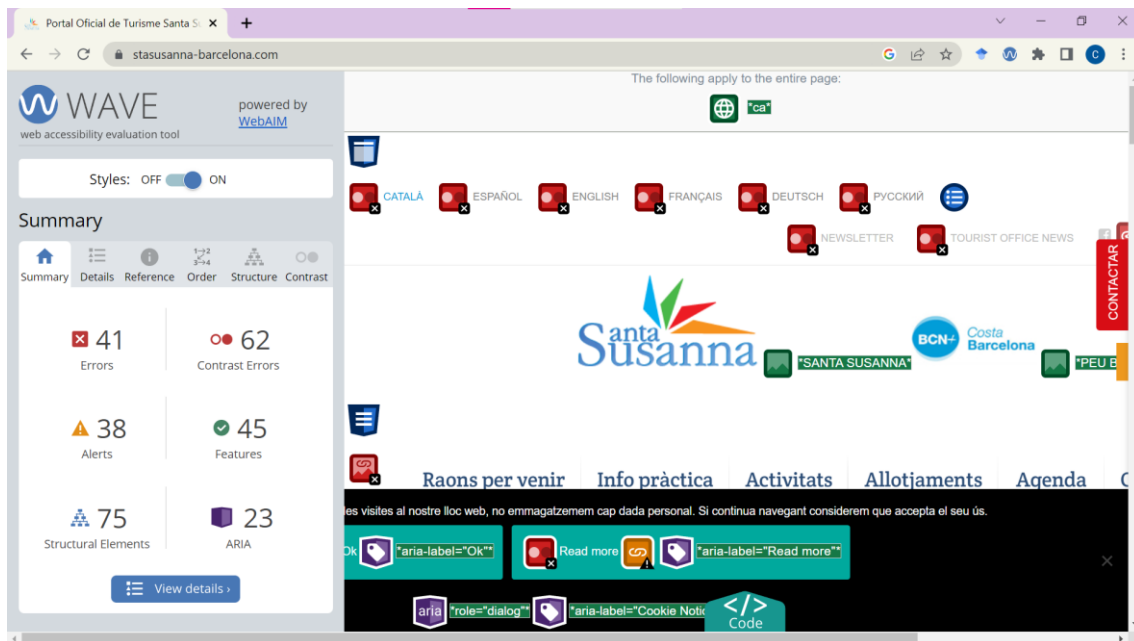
Portal Oficial de Turisme Santa Su ×

stasusanna-barcelona.com

WAVE
web accessibility evaluation tool
powered by WebAIM

Styles: OFF ON

Summary

Summary Details Reference Order Structure Contrast

41
Errors

62
Contrast Errors

38
Alerts

45
Features

75
Structural Elements

23
ARIA

View details ›

The following apply to the entire page:

"ca"

CATALÀ ESPAÑOL ENGLISH FRANÇAIS DEUTSCH РУССКИЙ

NEWSLETTER TOURIST OFFICE NEWS

CONTACTAR

Santa Susanna "SANTA SUSANNA" BCN Costa Barcelona "PEU B

Raons per venir Info pràctica Activitats Allotjaments Agenda

es visites al nostre lloc web, no emmagatzemem cap dada personal. Si continua navegant considerem que accepta el seu ús.

Ok "aria-label="Ok"" Read more "aria-label="Read more""

aria "role="dialog"" "aria-label="Cookie Notic

Code